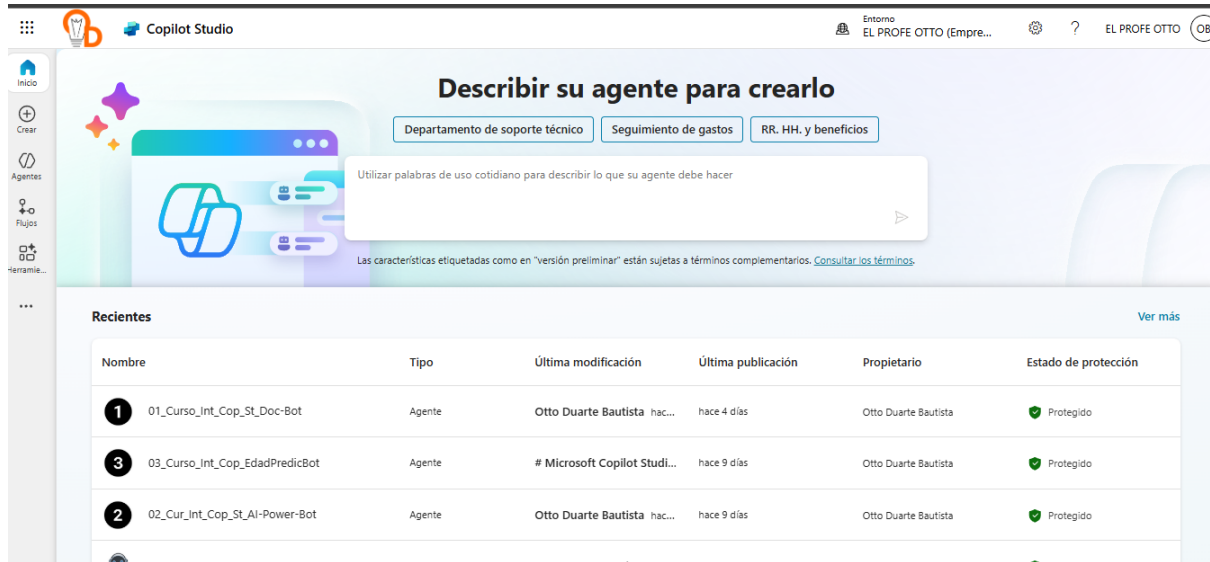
Copilot Studio

Entorno
EL PROFE OTTO (Empre...

?

EL PROFE OTTO OB

Inicio

Crear

Agentes

Flujos

Herramie...

...

Describir su agente para crearlo

Departamento de soporte técnico

Seguimiento de gastos

RR. HH. y beneficios

Utilizar palabras de uso cotidiano para describir lo que su agente debe hacer

Las características etiquetadas como en "versión preliminar" están sujetas a términos complementarios. Consultar los términos.

Recientes

Ver más

| Nombre | Tipo | Última modificación | Última publicación | Propietario | Estado de protección |
|---|---|---|---|---|---|
| 1 01_Curso_Int_Cop_St_Doc-Bot | Agente | Otto Duarte Bautista hac... | hace 4 días | Otto Duarte Bautista | Protegido |
| 3 03_Curso_Int_Cop_EdadPredicBot | Agente | # Microsoft Copilot Studi... | hace 9 días | Otto Duarte Bautista | Protegido |
| 2 02_Cur_Int_Cop_St_AI-Power-Bot | Agente | Otto Duarte Bautista hac... | hace 9 días | Otto Duarte Bautista | Protegido |